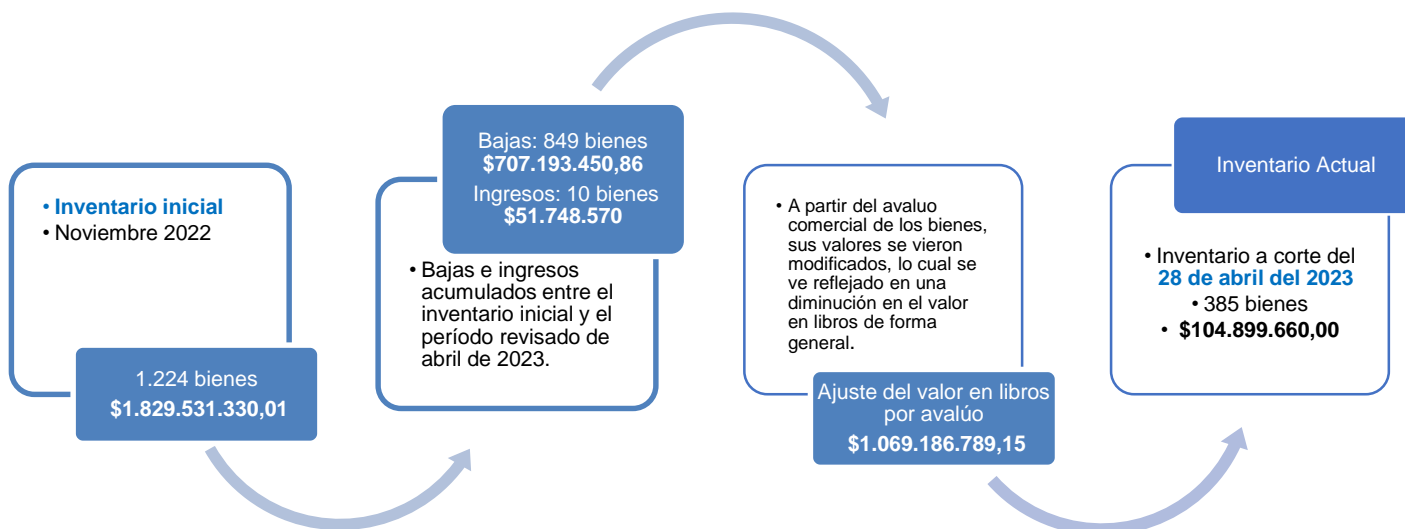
• **Inventario inicial**
• Noviembre 2022

1.224 bienes
**$1.829.531.330,01**

Bajas: 849 bienes
**$707.193.450,86**
Ingresos: 10 bienes
**$51.748.570**

• Bajas e ingresos acumulados entre el inventario inicial y el período revisado de abril de 2023.

• A partir del avaluo comercial de los bienes, sus valores se vieron modificados, lo cual se ve reflejado en una diminución en el valor en libros de forma general.

Ajuste del valor en libros por avalúo
**$1.069.186.789,15**

Inventario Actual

• Inventario a corte del **28 de abril del 2023**
• 385 bienes
• **$104.899.660,00**